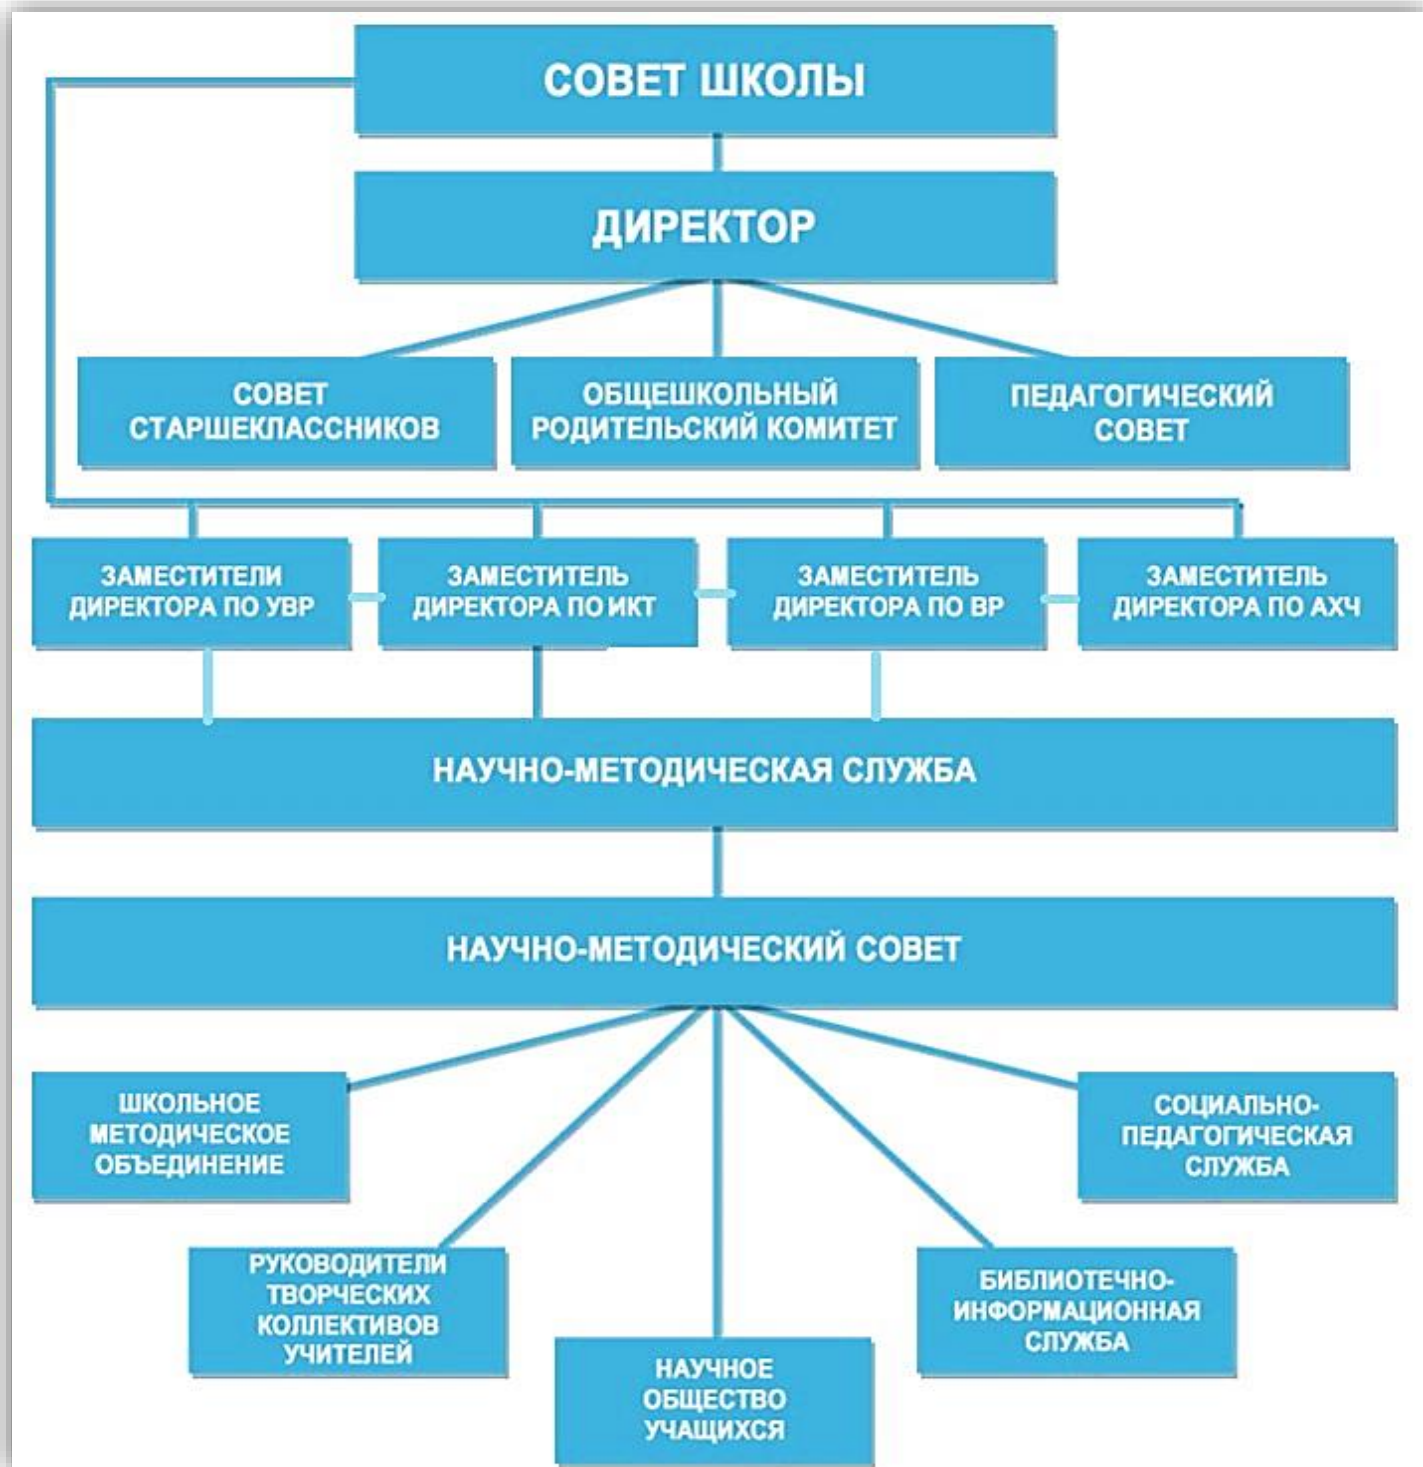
СОВЕТ ШКОЛЫ

ДИРЕКТОР

СОВЕТ СТАРШЕКЛАССНИКОВ

ОБЩЕШКОЛЬНЫЙ РОДИТЕЛЬСКИЙ КОМИТЕТ

ПЕДАГОГИЧЕСКИЙ СОВЕТ

ЗАМЕСТИТЕЛИ ДИРЕКТОРА ПО УВР

ЗАМЕСТИТЕЛЬ ДИРЕКТОРА ПО ИКТ

ЗАМЕСТИТЕЛЬ ДИРЕКТОРА ПО ВР

ЗАМЕСТИТЕЛЬ ДИРЕКТОРА ПО АХЧ

НАУЧНО-МЕТОДИЧЕСКАЯ СЛУЖБА

НАУЧНО-МЕТОДИЧЕСКИЙ СОВЕТ

ШКОЛЬНОЕ МЕТОДИЧЕСКОЕ ОБЪЕДИНЕНИЕ

СОЦИАЛЬНО-ПЕДАГОГИЧЕСКАЯ СЛУЖБА

РУКОВОДИТЕЛИ ТВОРЧЕСКИХ КОЛЛЕКТИВОВ УЧИТЕЛЕЙ

БИБЛИОТЕЧНО-ИНФОРМАЦИОННАЯ СЛУЖБА

НАУЧНОЕ ОБЩЕСТВО УЧАЩИХСЯ